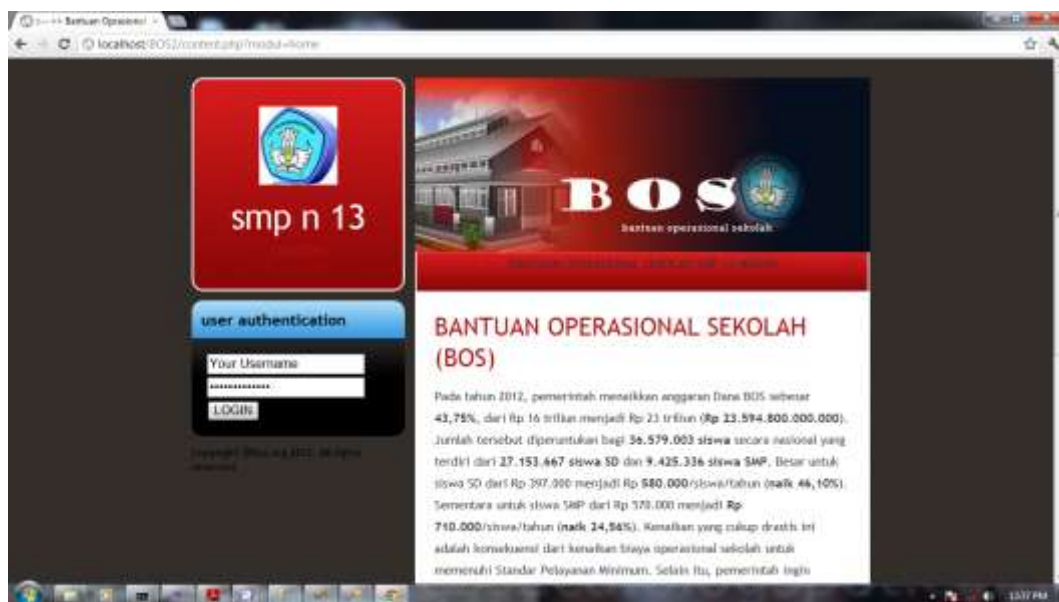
:: Bantuan Operasional

localhost/BOS2/content.php?modul=home

smp n 13

user authentication

Your Username

••••••••••••••

LOGIN

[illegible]

BOS

bantuan operasional sekolah

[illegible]

BANTUAN OPERASIONAL SEKOLAH (BOS)

Pada tahun 2012, pemerintah menaikkan anggaran Dana BOS sebesar 43,75%, dari Rp 16 triliun menjadi Rp 23 triliun (Rp 23.594.800.000.000). Jumlah tersebut diperuntukan bagi 36.579.003 siswa secara nasional yang terdiri dari 27.153.667 siswa SD dan 9.425.336 siswa SMP. Besar untuk siswa SD dari Rp 397.000 menjadi Rp 580.000/siswa/tahun (naik 46,10%). Sementara untuk siswa SMP dari Rp 570.000 menjadi Rp 710.000/siswa/tahun (naik 24,56%). Kenaikan yang cukup drastis ini adalah konsekuensi dari kenaikan biaya operasional sekolah untuk memenuhi Standar Pelayanan Minimum. Selain itu, pemerintah ingin

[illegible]